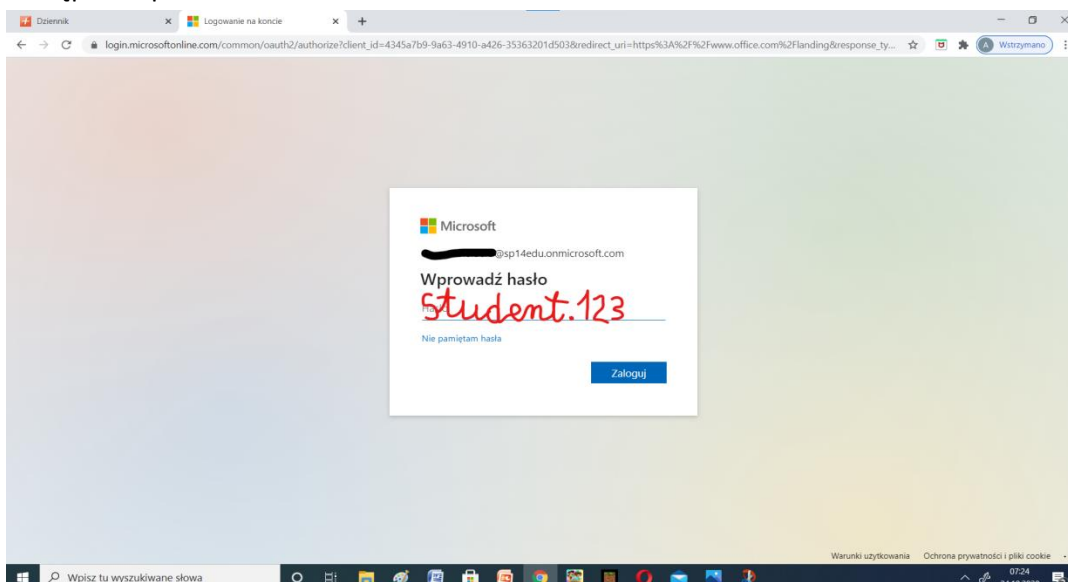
Dziennik
Logowanie na koncie
login.microsoftonline.com/common/oauth2/authorize?client_id=4345a7b9-9a63-4910-a426-35363201d503&redirect_uri=https%3A%2F%2Fwww.office.com%2Flanding&response_ty...
Wstrzymano

Microsoft
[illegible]@sp14edu.onmicrosoft.com
Wprowadź hasło
Student.123
Hasło
Nie pamiętam hasła
Zaloguj

Warunki użytkowania Ochrona prywatności i pliki cookie ...

Wpisz tu wyszukiwane słowa
07:24